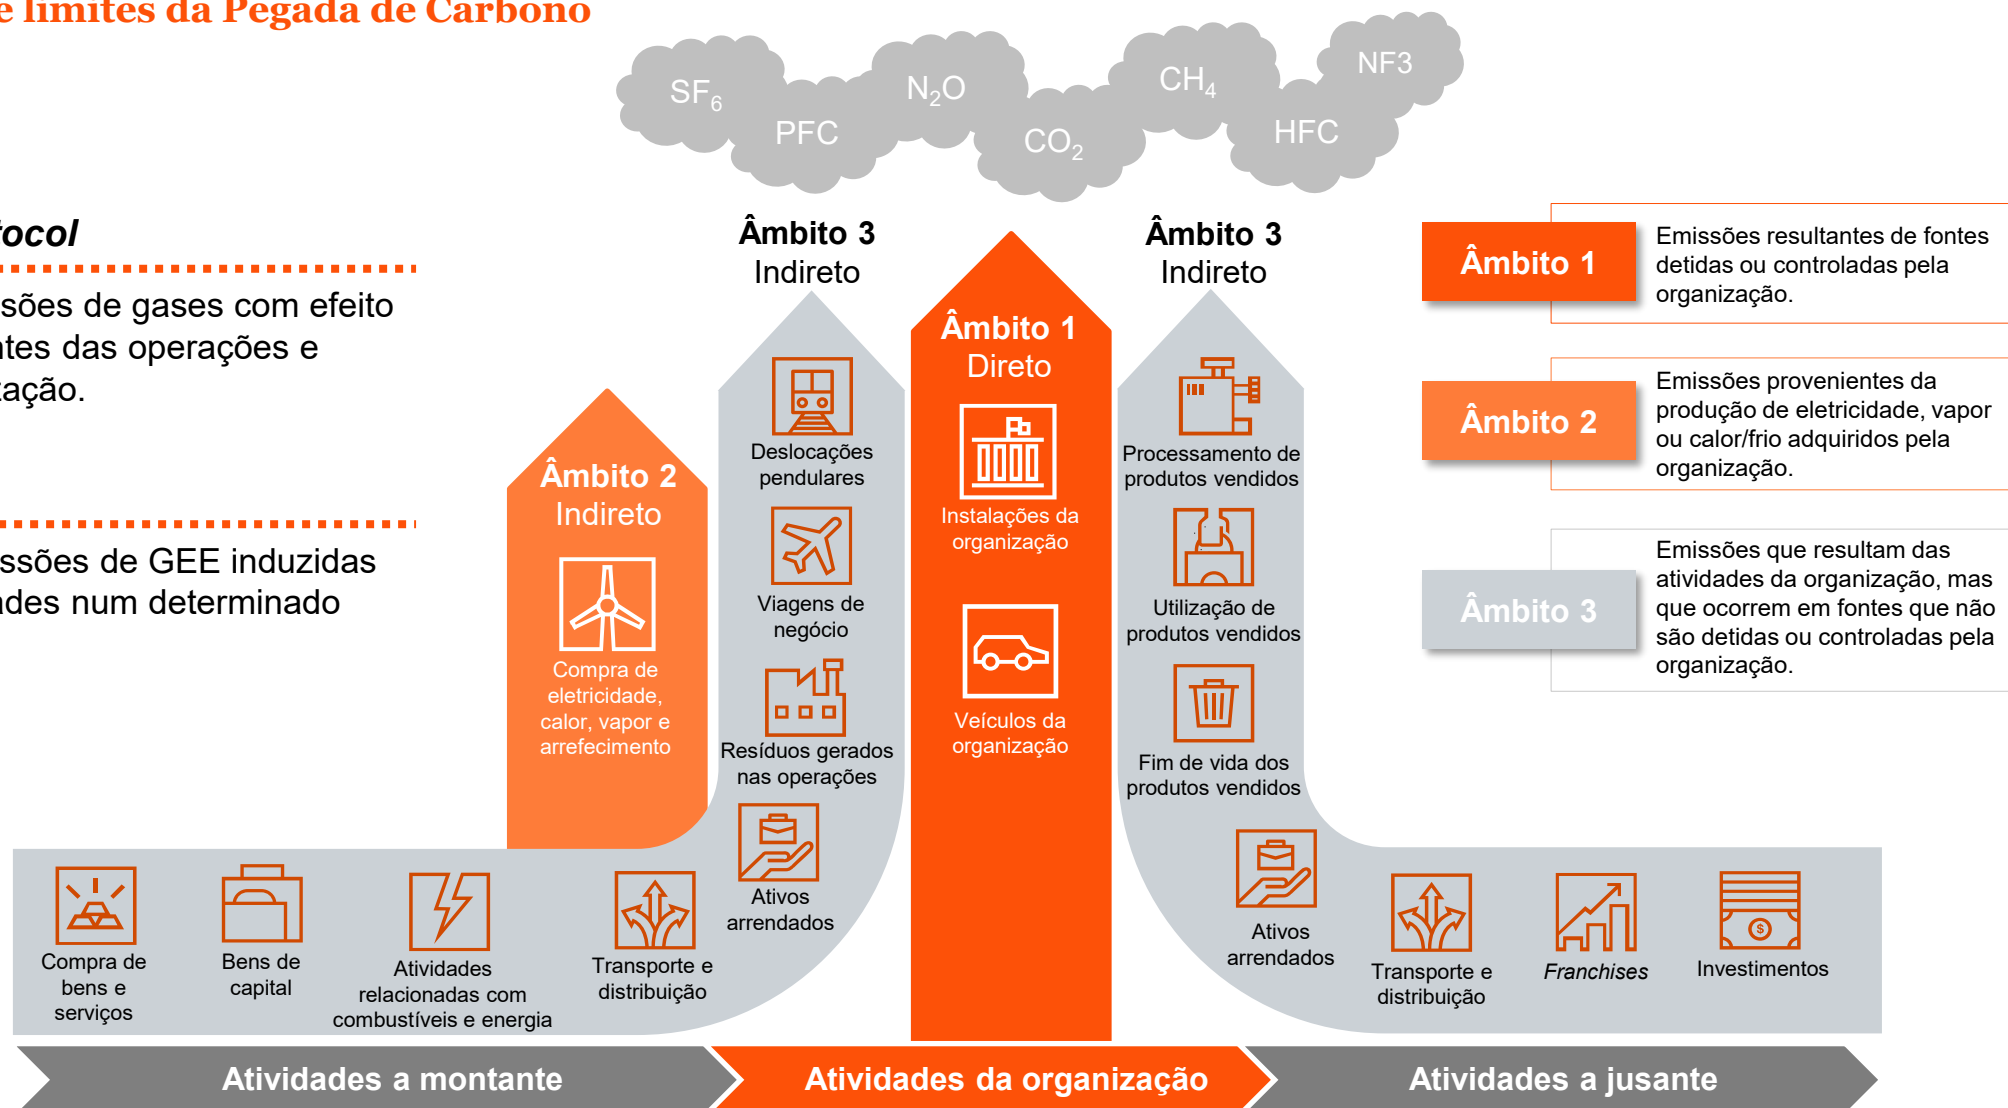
e limites da Pegada de Carbono

$SF_6$ PFC $N_2O$ $CO_2$ $CH_4$ HFC NF3

tocol

sões de gases com efeito ntes das operações e zação.

ssões de GEE induzidas ades num determinado

Âmbito 3
Indireto

Âmbito 1
Direto

Âmbito 3
Indireto

Âmbito 2
Indireto

Compra de eletricidade, calor, vapor e arrefecimento

Deslocações pendulares

Viagens de negócio

Resíduos gerados nas operações

Ativos arrendados

Instalações da organização

Veículos da organização

Processamento de produtos vendidos

Utilização de produtos vendidos

Fim de vida dos produtos vendidos

Ativos arrendados

Compra de bens e serviços

Bens de capital

Atividades relacionadas com combustíveis e energia

Transporte e distribuição

Transporte e distribuição

Franchises

Investimentos

Âmbito 1
Emissões resultantes de fontes detidas ou controladas pela organização.

Âmbito 2
Emissões provenientes da produção de eletricidade, vapor ou calor/frio adquiridos pela organização.

Âmbito 3
Emissões que resultam das atividades da organização, mas que ocorrem em fontes que não são detidas ou controladas pela organização.

Atividades a montante

Atividades da organização

Atividades a jusante